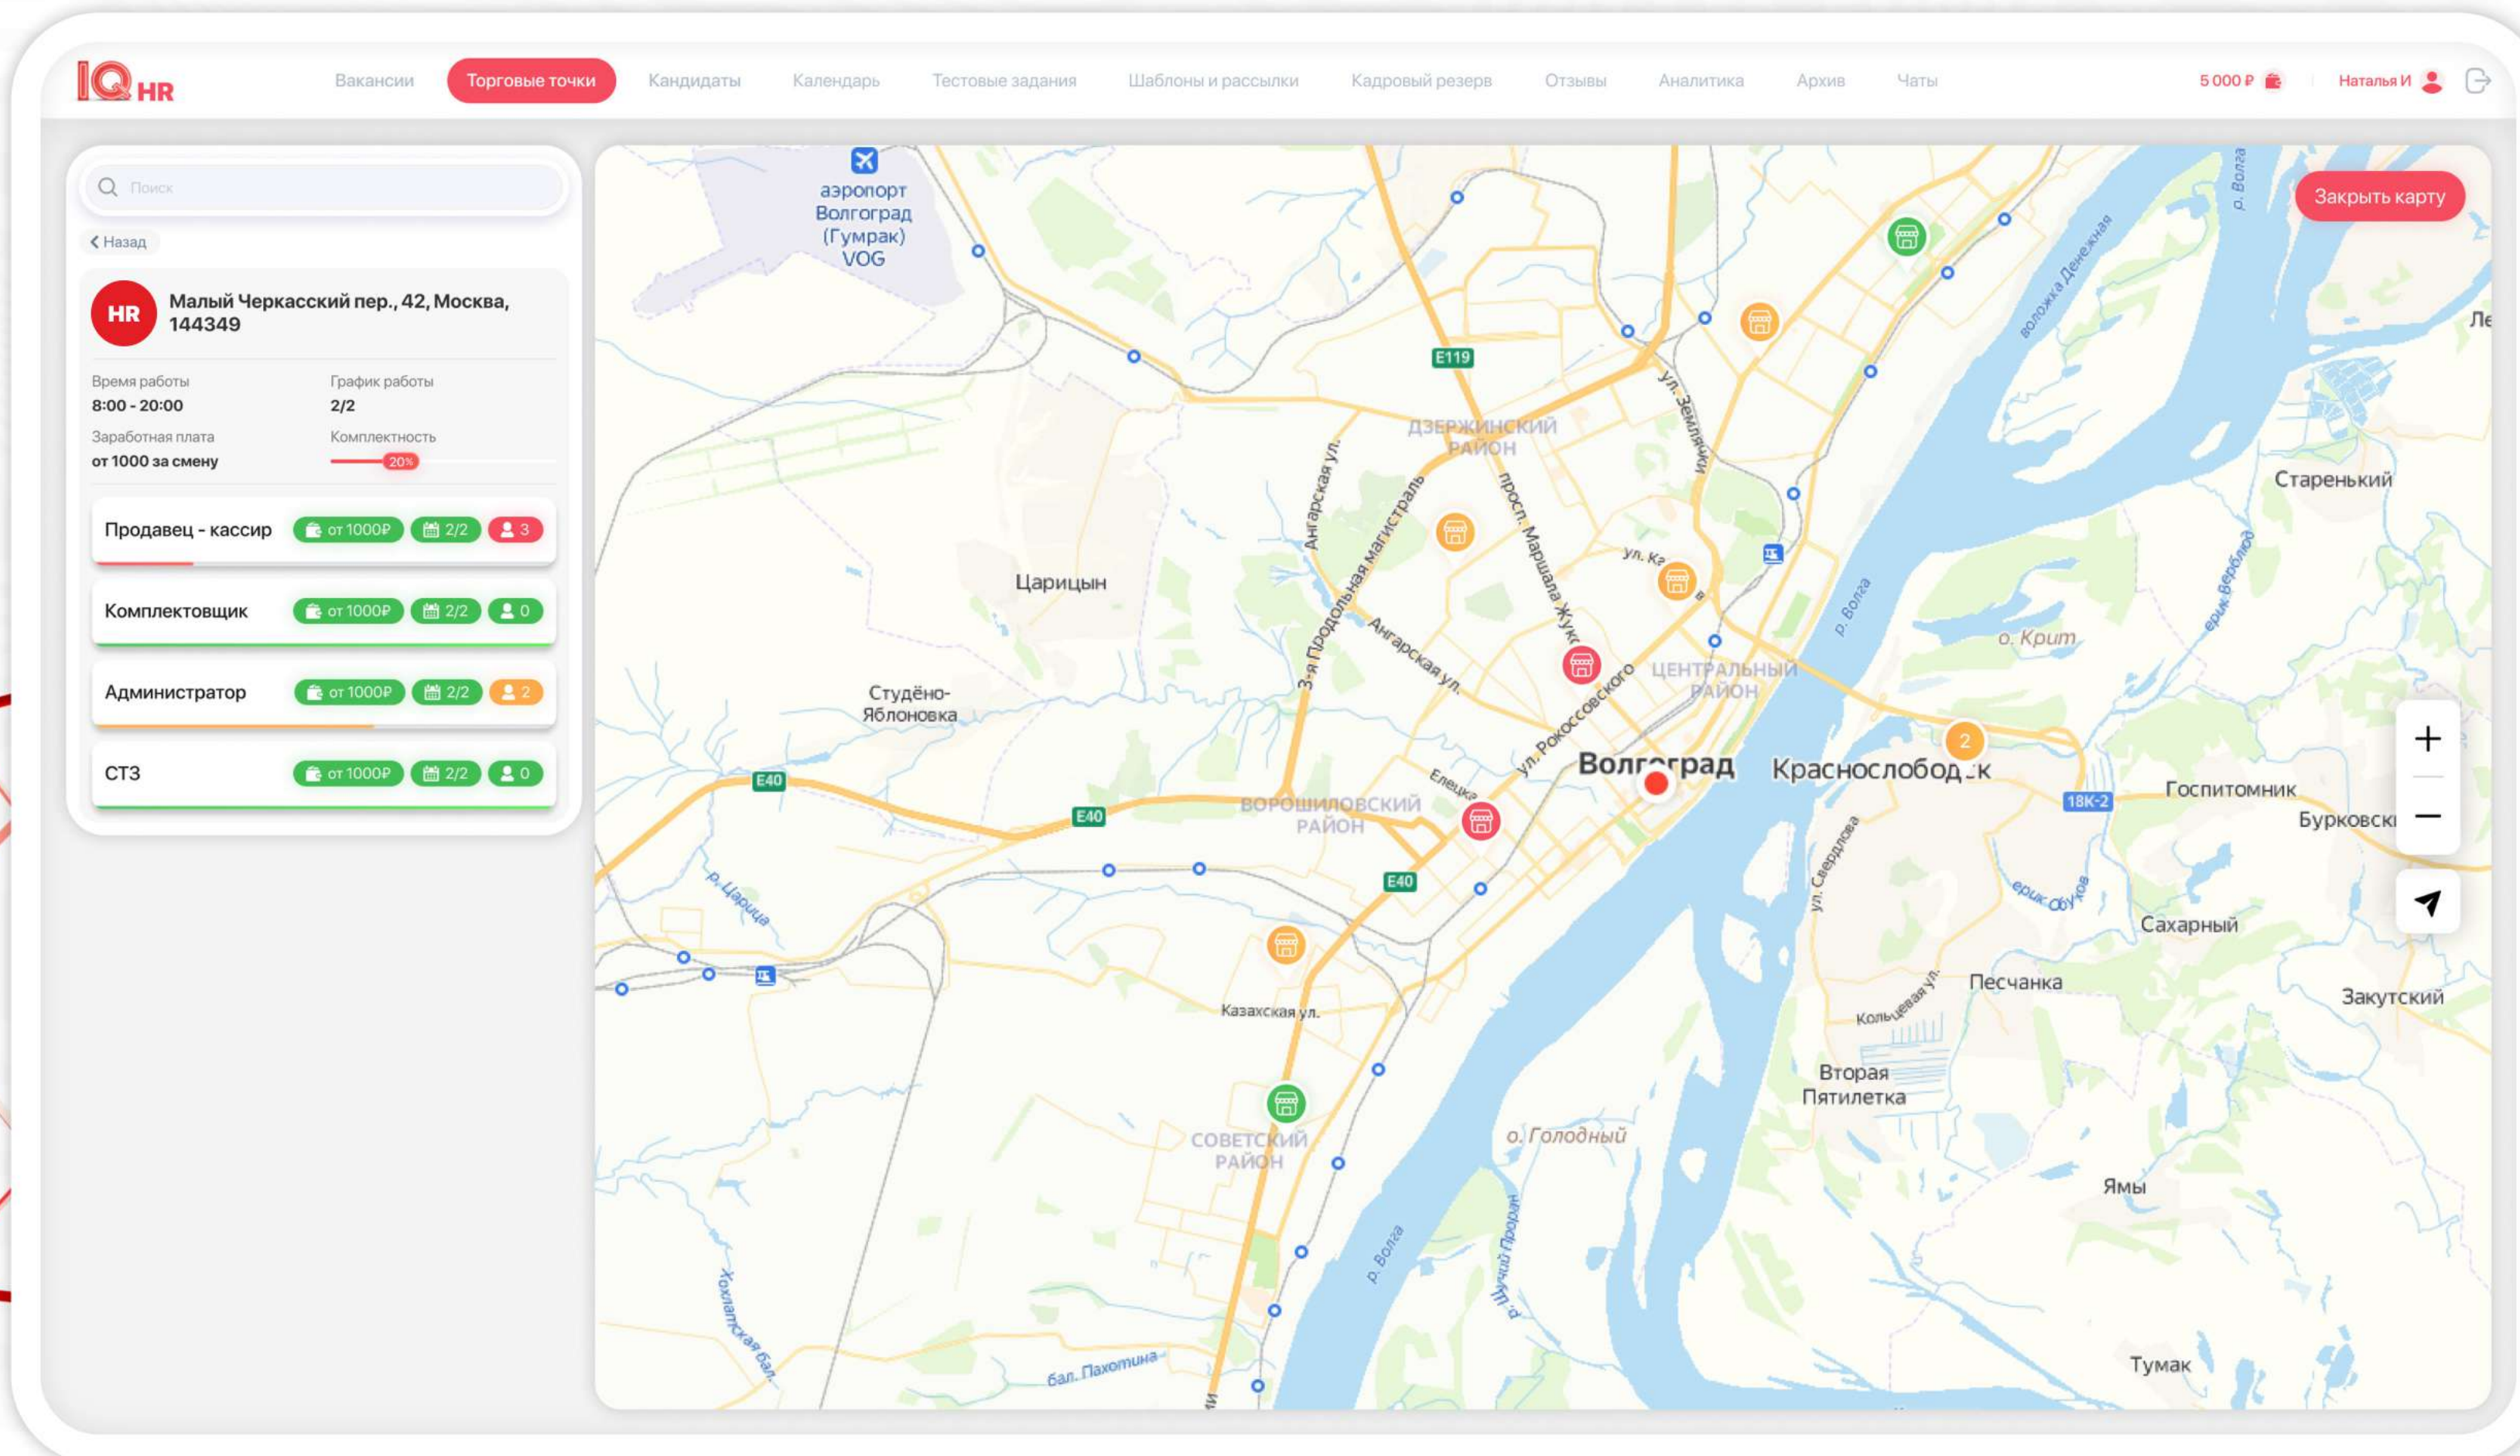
IQ HR

Вакансии Торговые точки Кандидаты Календарь Тестовые задания Шаблоны и рассылки Кадровый резерв Отзывы Аналитика Архив Чаты

5 000 ₽ Наталья И

Поиск

Назад

HR Малый Черкасский пер., 42, Москва, 144349

Время работы
8:00 - 20:00

График работы
2/2

Заработная плата
от 1000 за смену

Комплектность
20%

Продавец - кассир от 1000₽ 2/2 3

Комплектовщик от 1000₽ 2/2 0

Администратор от 1000₽ 2/2 2

СТЗ от 1000₽ 2/2 0

Закрыть карту

аэропорт Волгоград (Гумрак) VOG

E119

ДЗЕРЖИНСКИЙ РАЙОН

ул. Землячки

Ангарская ул.

3-я Продольная магистраль

просп. Маршала Жукова

ул. Ка

Царицын

Ангарская ул.

ЦЕНТРАЛЬНЫЙ РАЙОН

ул. Рокоссовского

Студёно-Яблоновка

Волгоград

Краснослободск

E40

E40

ВОРОШИЛОВСКИЙ РАЙОН

Елецкая

E40

р. Царица

Казахская ул.

СОВЕТСКИЙ РАЙОН

о. Голодный

р. Волга

р. Волга

Хохлатская бал.

бал. Пахотина

Воложка Денежная

Старенький

р. Волга

о. Крит

ерик Верблюд

Госпитомник

18К-2

Бурковск

ул. Свердлова

ерик Обуков

Сахарный

Песчанка

Кольцевая ул.

Закутский

Вторая Пятилетка

Ямы

Тумак

Ле

Гнилой Проран

р. Волга

2